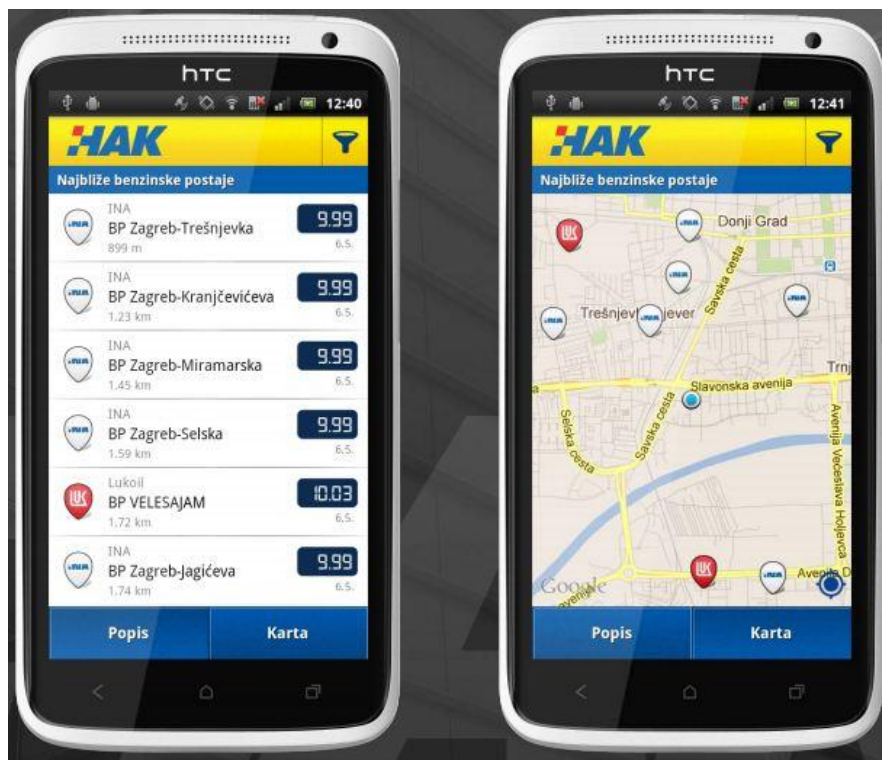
htc

12:40

HAK

Najbliže benzinske postaje

INA
BP Zagreb-Trešnjevka
899 m
9.99
6.5.

INA
BP Zagreb-Kranjčevićeva
1.23 km
9.99
6.5.

INA
BP Zagreb-Miramarska
1.45 km
9.99
6.5.

INA
BP Zagreb-Selska
1.59 km
9.99
6.5.

Lukoil
BP VELESAJAM
1.72 km
10.03
6.5.

INA
BP Zagreb-Jagićeva
1.74 km
9.99
6.5.

Popis
Karta

htc

12:41

HAK

Najbliže benzinske postaje

Donji Grad
Trešnjev jever
Savska cesta
Slavonska avenija
Trnj
Selska cesta
Savska cesta
Avenija Večeslava Holjevca
Google
Avenija D

Popis
Karta